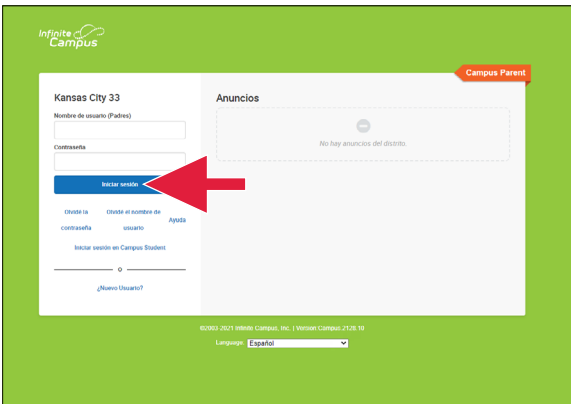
Infinite Campus

Campus Parent

Kansas City 33

Nombre de usuario (Padres)

Contraseña

Iniciar sesión

Olvidé la contraseña

Olvidé el nombre de usuario

Ayuda

Iniciar sesión en Campus Student

o

¿Nuevo Usuario?

Anuncios

No hay anuncios del distrito.

©2003-2021 Infinite Campus, Inc. | Version Campus.2128.10

Language: Español